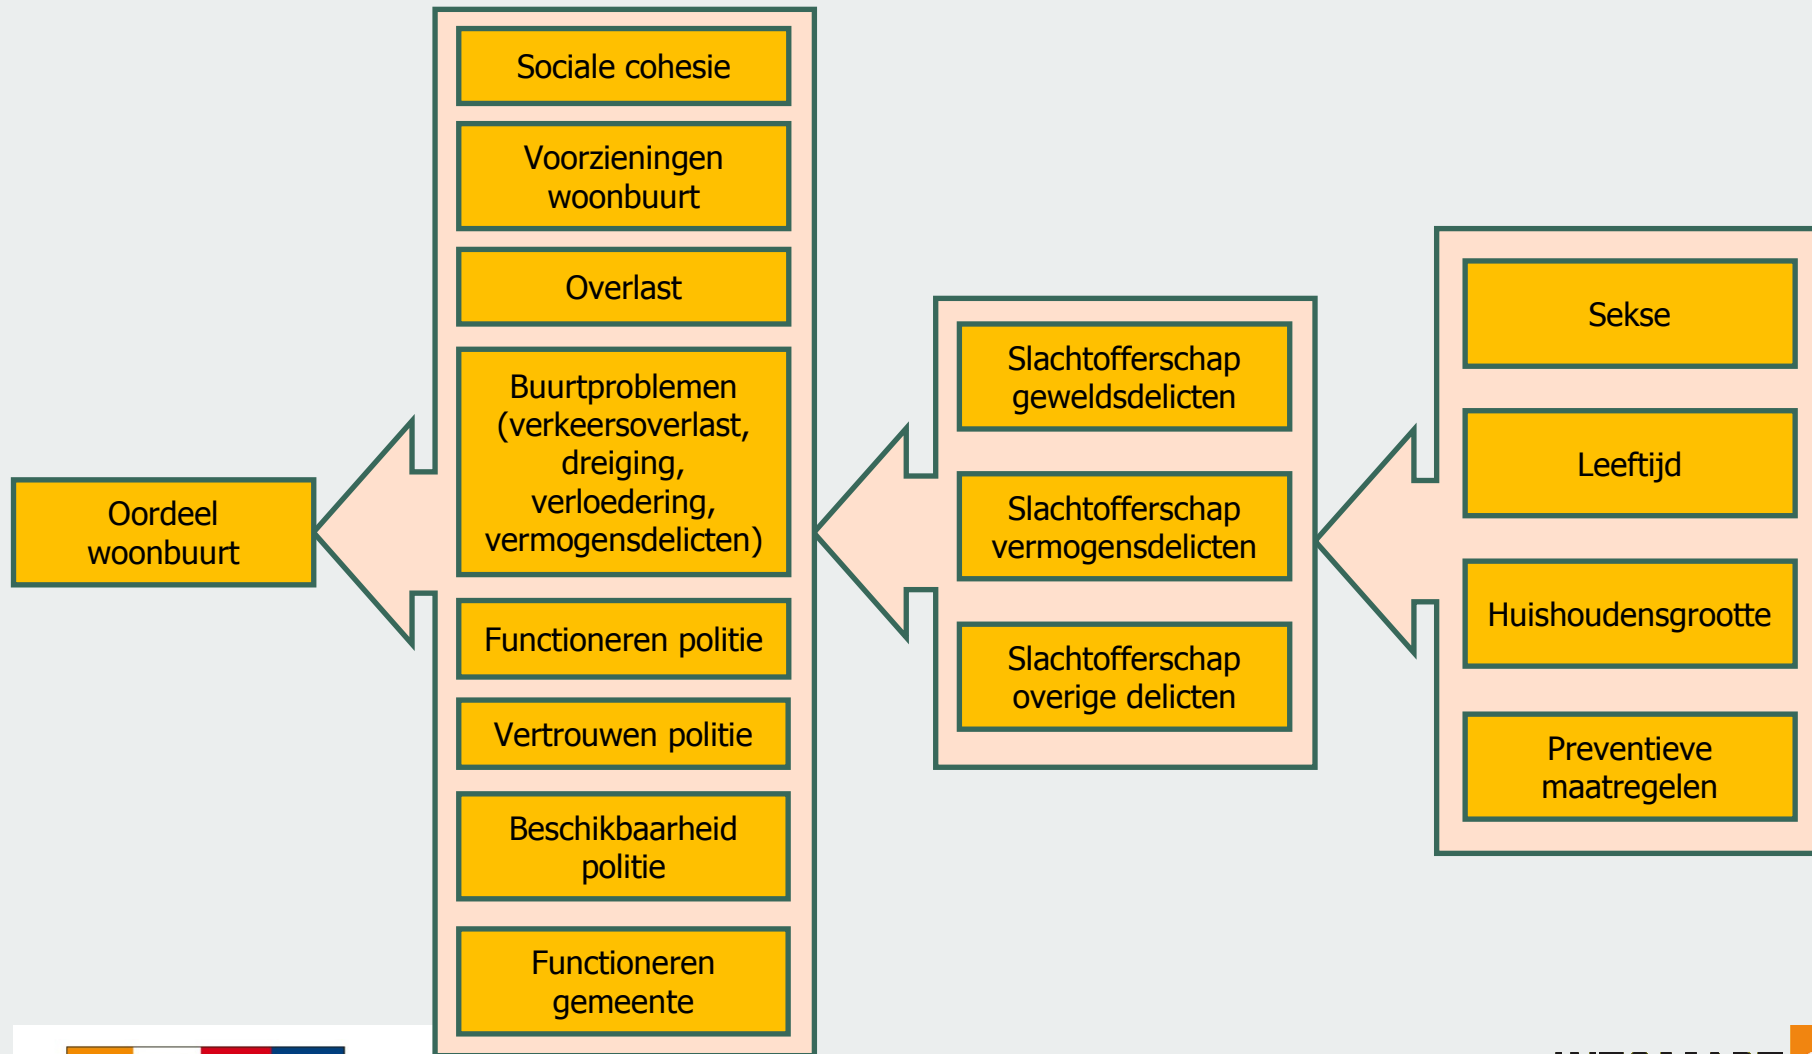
Oordeel woonbuurt

Sociale cohesie

Voorzieningen woonbuurt

Overlast

Buurtproblemen (verkeersoverlast, dreiging, verloedering, vermogensdelicten)

Functioneren politie

Vertrouwen politie

Beschikbaarheid politie

Functioneren gemeente

Slachtofferschap geweldsdelicten

Slachtofferschap vermogensdelicten

Slachtofferschap overige delicten

Sekse

Leeftijd

Huishoudensgrootte

Preventieve maatregelen

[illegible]